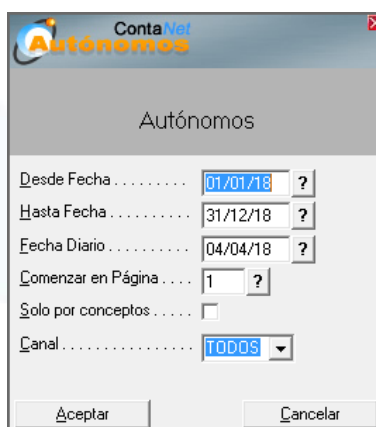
ContaNet
Autónomos

Autónomos

Desde Fecha . . . . . . . . . 01/01/18 ?
Hasta Fecha . . . . . . . . . . 31/12/18 ?
Fecha Diario . . . . . . . . . . 04/04/18 ?
Comenzar en Página . . . . 1 ?
Solo por conceptos . . . . .
Canal . . . . . . . . . . . . . . . . TODOS

Aceptar
Cancelar